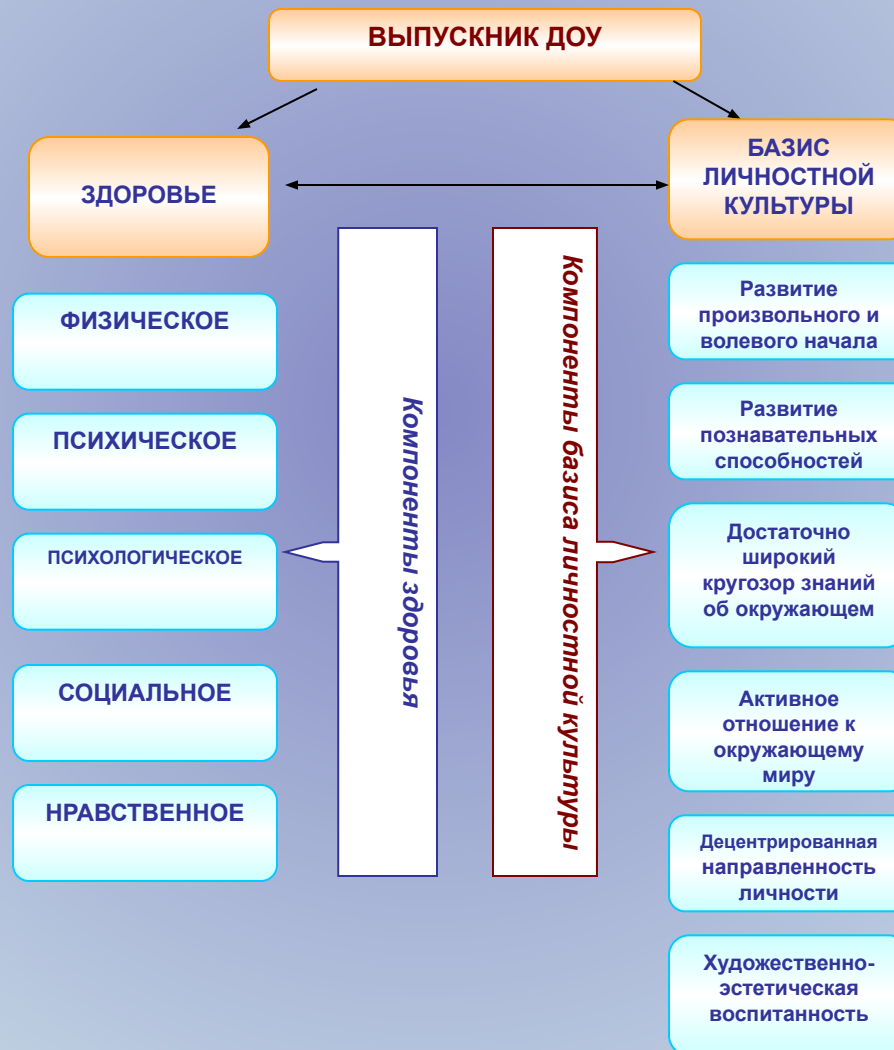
ВЫПУСКНИК ДОУ

ЗДОРОВЬЕ

БАЗИС ЛИЧНОСТНОЙ КУЛЬТУРЫ

Компоненты здоровья

Компоненты базиса личностной культуры

ФИЗИЧЕСКОЕ

ПСИХИЧЕСКОЕ

ПСИХОЛОГИЧЕСКОЕ

СОЦИАЛЬНОЕ

НРАВСТВЕННОЕ

Развитие произвольного и волевого начала

Развитие познавательных способностей

Достаточно широкий кругозор знаний об окружающем

Активное отношение к окружающему миру

Децентрированная направленность личности

Художественно-эстетическая воспитанность